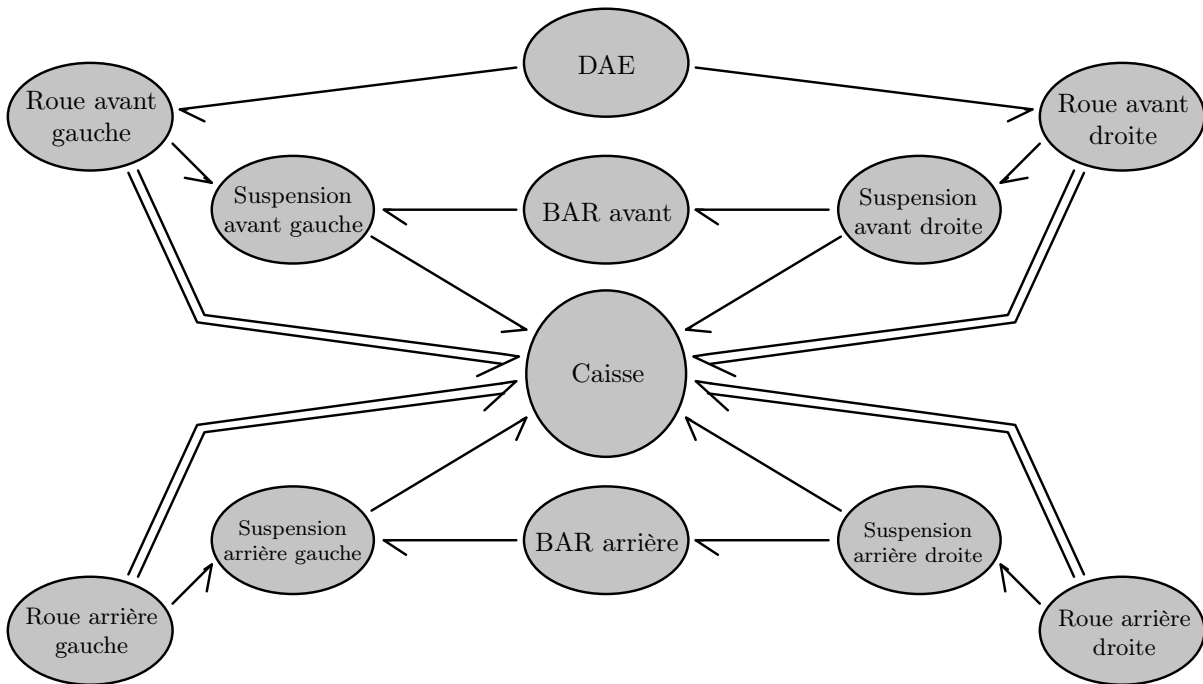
DAE

Roue avant gauche

Roue avant droite

Suspension avant gauche

BAR avant

Suspension avant droite

Caisse

Suspension arrière gauche

BAR arrière

Suspension arrière droite

Roue arrière gauche

Roue arrière droite